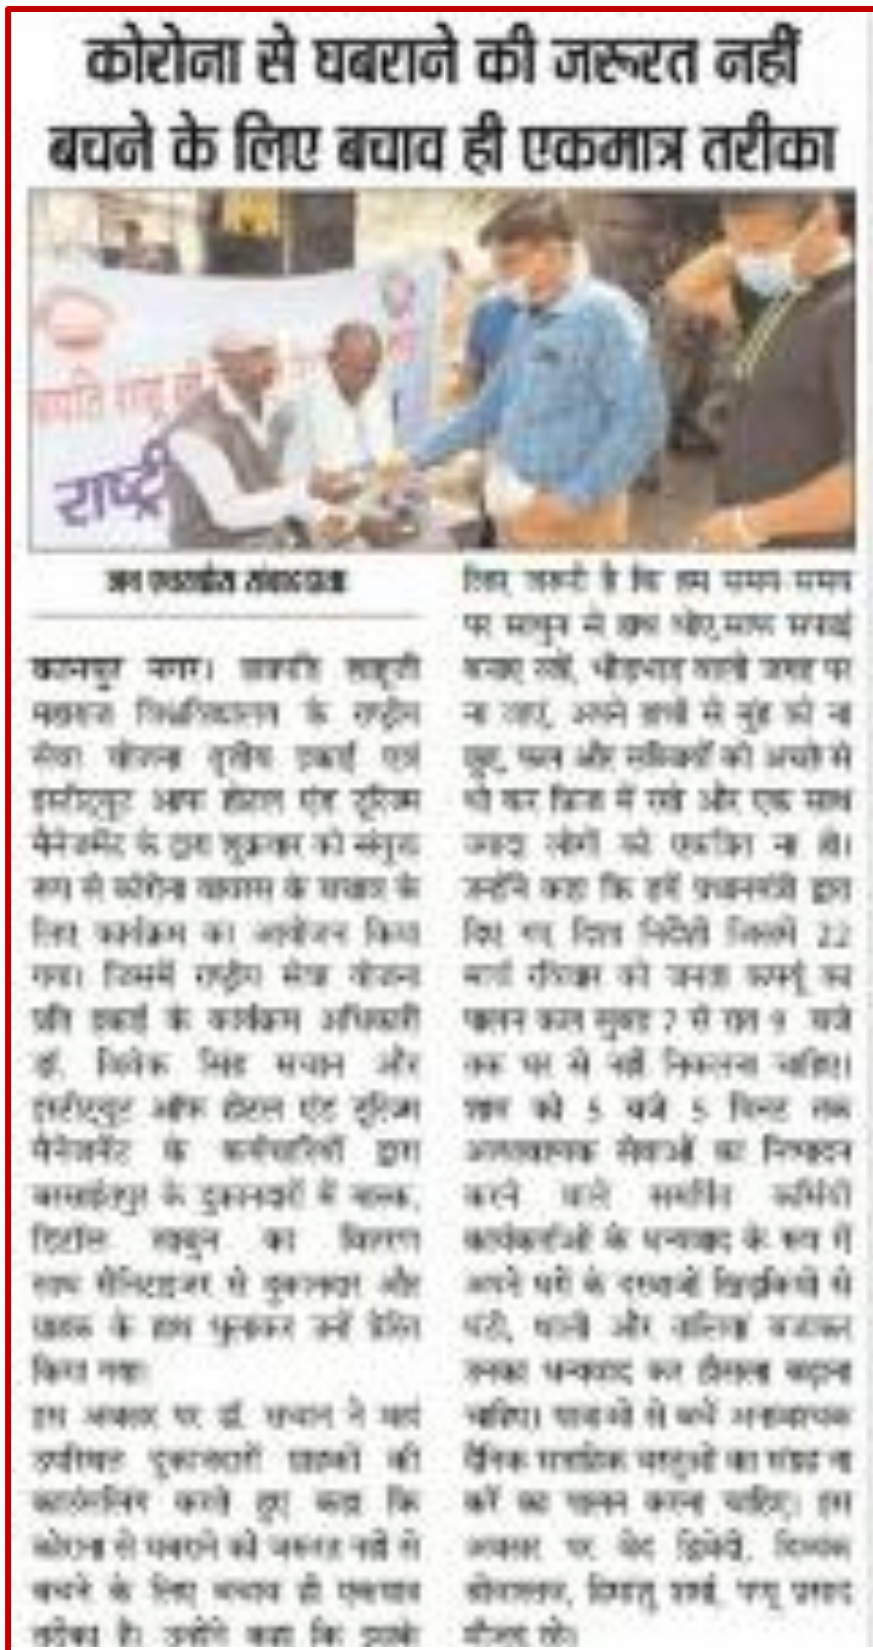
कोरोना से घबराने की जरूरत नहीं बचने के लिए बचाव ही एकमात्र तरीका

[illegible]

कानपुर नगर। छत्रपति शाहूजी महाराज विश्वविद्यालय के राष्ट्रीय सेवा योजना तृतीय इकाई एवं इंस्टिट्यूट ऑफ होटल एंड टूरिज्म मैनेजमेंट के द्वारा शुक्रवार को संयुक्त रूप से कोरोना वायरस के बचाव के लिए कार्यक्रम का आयोजन किया गया। जिसमें राष्ट्रीय सेवा योजना प्रति इकाई के कार्यक्रम अधिकारी डॉ. विवेक सिंह सचान और इंस्टिट्यूट ऑफ होटल एंड टूरिज्म मैनेजमेंट के कर्मचारियों द्वारा कल्याणपुर के दुकानदारों में मास्क, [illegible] साबुन का वितरण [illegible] सैनिटाइजर से दुकानदार और ग्राहक के हाथ धुलकर उन्हें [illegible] किया गया।

इस अवसर पर डॉ. सचान ने वहां उपस्थित दुकानदारों ग्राहकों को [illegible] करते हुए कहा कि कोरोना से घबराने की जरूरत नहीं है बचने के लिए बचाव ही एकमात्र तरीका है। उन्होंने कहा कि इसके लिए जरूरी है कि हम समय समय पर साबुन से हाथ धोए, मास्क लगाकर रखें, भीड़भाड़ वाले जगह पर ना जाए, अपने हाथों से मुंह को ना छुए, फल और सब्जियों को अच्छे से धो कर फ्रिज में रखें और एक साथ ज्यादा लोगों को एकत्रित ना हो। उन्होंने कहा कि हमें प्रधानमंत्री द्वारा दिए गए दिशा निर्देशों जिसमें 22 मार्च रविवार को जनता कर्फ्यू का पालन करना सुबह 7 से रात 9 बजे तक घर से नहीं निकलना चाहिए। शाम को 5 बजे 5 मिनट तक आवश्यक सेवाओं का निष्पादन करने वाले समर्पित कर्मियों कार्यकर्ताओं के धन्यवाद के रूप में अपने घरों के दरवाजों खिड़कियों से घंटी, थाली और तालियां बजाकर उनका धन्यवाद कर हौसला बढ़ाना चाहिए। साथ ही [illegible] आवश्यक दैनिक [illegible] वस्तुओं का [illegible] ना करें का पालन करना चाहिए। इस अवसर पर वेद द्विवेदी, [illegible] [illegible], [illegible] शर्मा, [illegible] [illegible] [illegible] रहे।